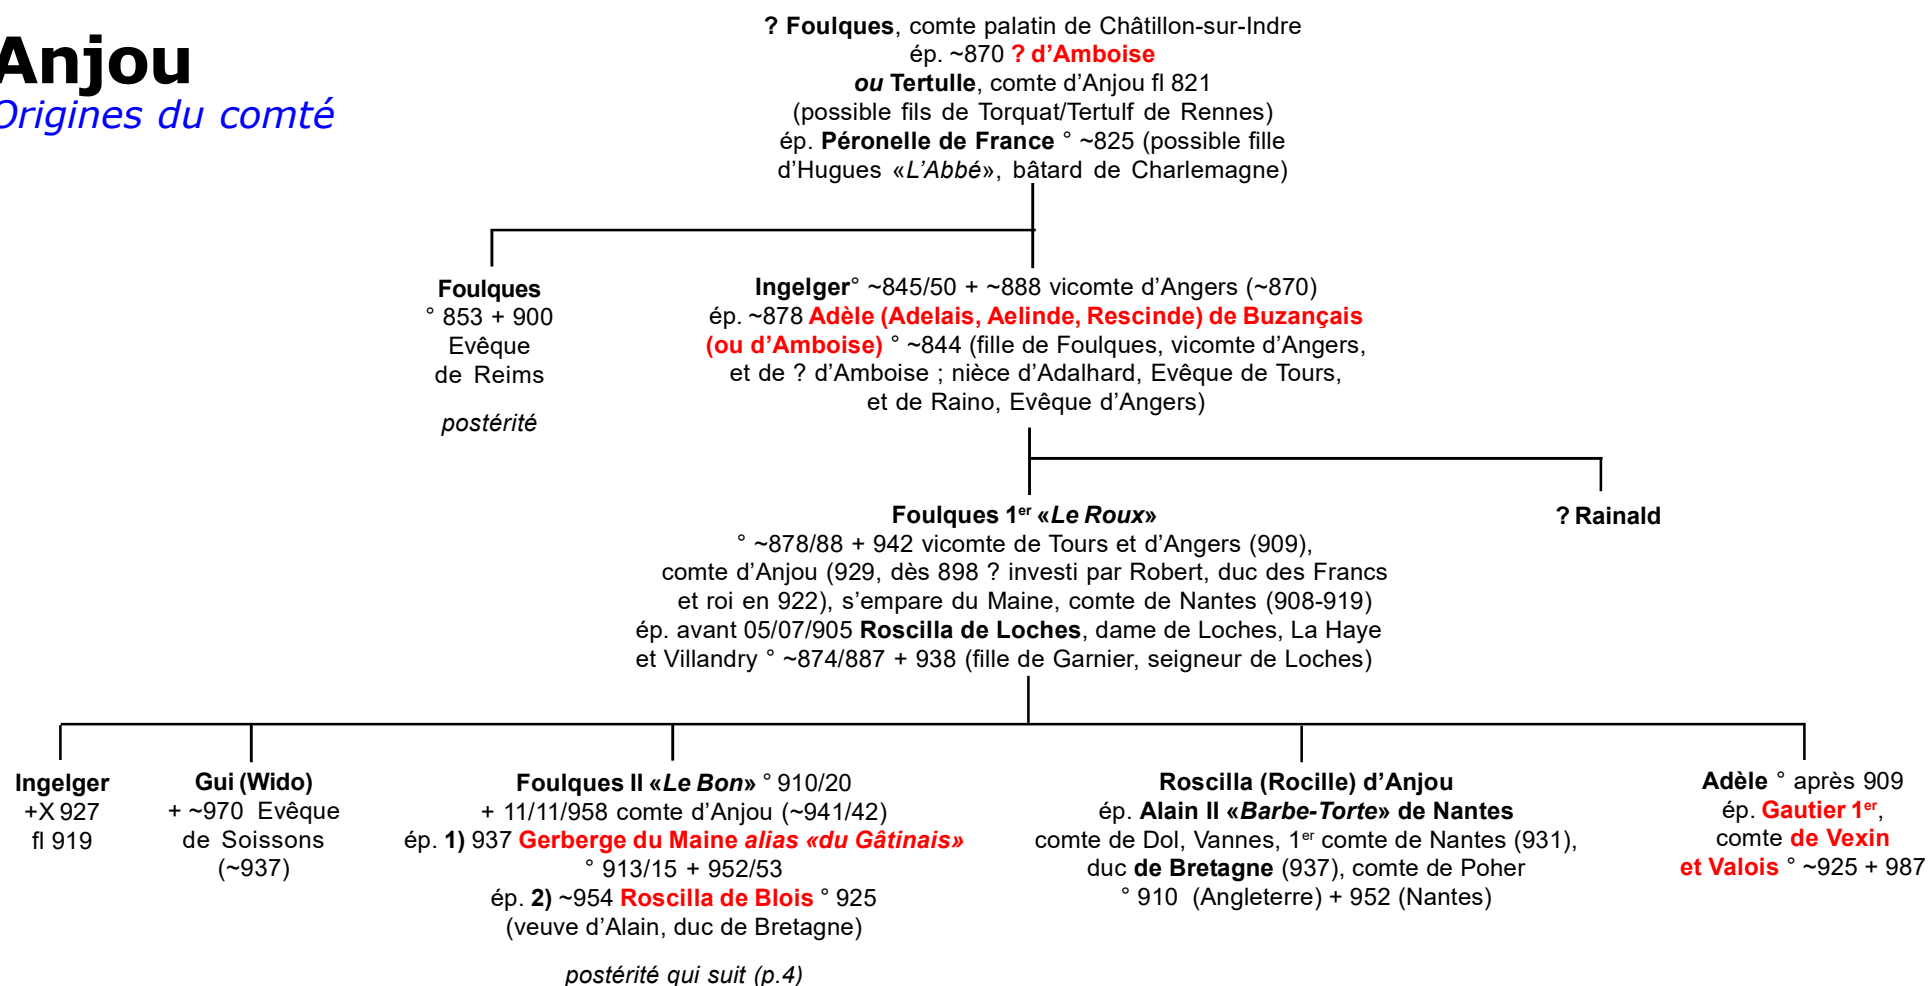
Anjou
Origines du comté

? Foulques, comte palatin de Châtillon-sur-Indre
ép. ~870 ? d'Amboise
ou Tertulle, comte d'Anjou fl 821
(possible fils de Torquat/Tertulf de Rennes)
ép. Péronelle de France ° ~825 (possible fille d'Hugues «L'Abbé», bâtard de Charlemagne)

Foulques
° 853 + 900
Evêque de Reims

postérité

Ingelger° ~845/50 + ~888 vicomte d'Angers (~870)
ép. ~878 Adèle (Adelais, Aelinde, Rescinde) de Buzançais (ou d'Amboise) ° ~844 (fille de Foulques, vicomte d'Angers, et de ? d'Amboise ; nièce d'Adalhard, Evêque de Tours, et de Raino, Evêque d'Angers)

Foulques 1$^{er}$ «Le Roux»
° ~878/88 + 942 vicomte de Tours et d'Angers (909), comte d'Anjou (929, dès 898 ? investi par Robert, duc des Francs et roi en 922), s'empare du Maine, comte de Nantes (908-919)
ép. avant 05/07/905 Roscilla de Loches, dame de Loches, La Haye et Villandry ° ~874/887 + 938 (fille de Garnier, seigneur de Loches)

? Rainald

Ingelger
+X 927
fl 919

Gui (Wido)
+ ~970 Evêque de Soissons (~937)

Foulques II «Le Bon» ° 910/20
+ 11/11/958 comte d'Anjou (~941/42)
ép. 1) 937 Gerberge du Maine alias «du Gâtinais» ° 913/15 + 952/53
ép. 2) ~954 Roscilla de Blois ° 925 (veuve d'Alain, duc de Bretagne)

postérité qui suit (p.4)

Roscilla (Rocille) d'Anjou
ép. Alain II «Barbe-Torte» de Nantes
comte de Dol, Vannes, 1$^{er}$ comte de Nantes (931), duc de Bretagne (937), comte de Poher
° 910 (Angleterre) + 952 (Nantes)

Adèle ° après 909
ép. Gautier 1$^{er}$, comte de Vexin et Valois ° ~925 + 987